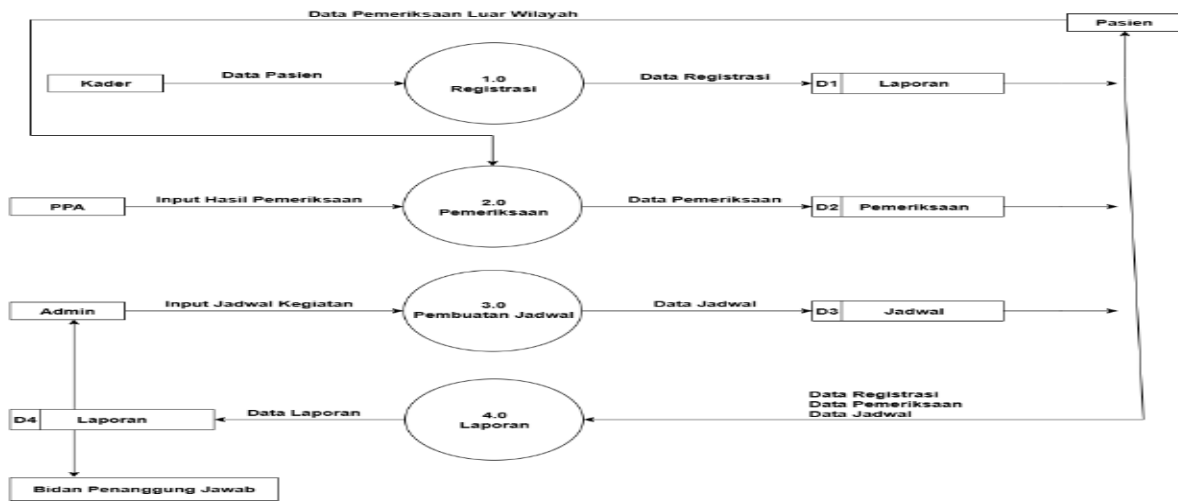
Data Pemeriksaan Luar Wilayah

Pasien

Kader

Data Pasien

1.0
Registrasi

Data Registrasi

D1 Laporan

PPA

Input Hasil Pemeriksaan

2.0
Pemeriksaan

Data Pemeriksaan

D2 Pemeriksaan

Admin

Input Jadwal Kegiatan

3.0
Pembuatan Jadwal

Data Jadwal

D3 Jadwal

D4 Laporan

Data Laporan

4.0
Laporan

Data Registrasi
Data Pemeriksaan
Data Jadwal

Bidan Penanggung Jawab